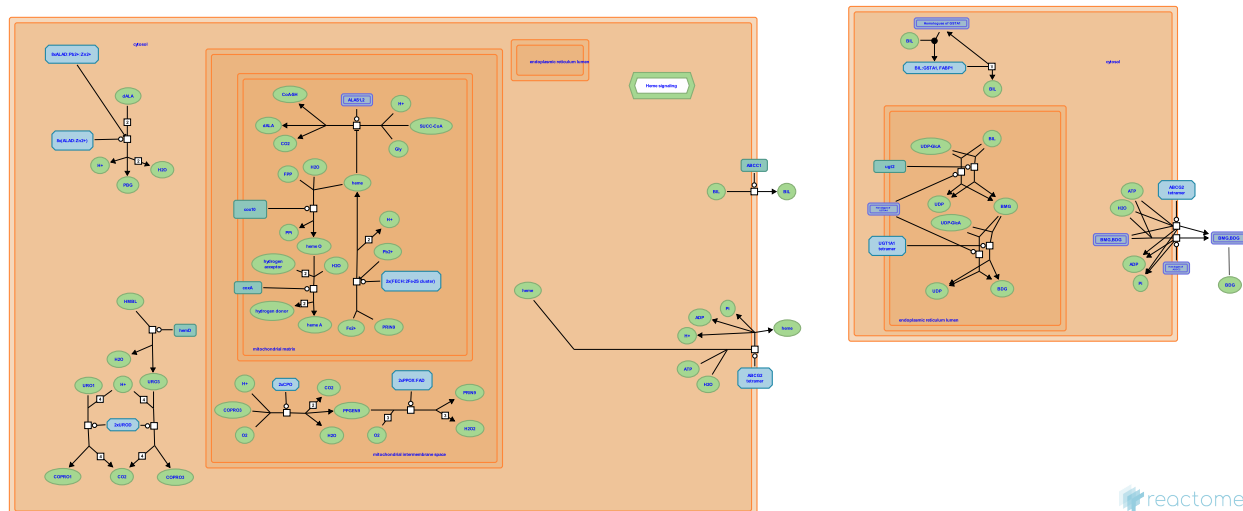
cytosol

8xALAD:Pb2+:Zn2+

dALA

8x(ALAD:Zn2+)

H+

H2O

PBG

mitochondrial matrix

CoA-SH

ALAS1,2

H+

dALA

SUCC-CoA

CO2

Gly

Fe2+

H2O

heme

H+

cox10

PPi

heme O

Pb2+

hydrogen acceptor

H2O

2x(FECH:2Fe-2S cluster)

cox4

hydrogen donor

heme A

Fe2+

PRIN9

endoplasmic reticulum lumen

Heme signaling

ABCC1

BIL

BIL

heme

heme

Pi

ADP

H+

ATP

H2O

ABCG2 tetramer

HMBIL

hemD

H2O

URO1

H+

URO3

2xUROD

COPRO1

CO2

COPRO3

mitochondrial intermembrane space

H+

2xCPO

CO2

2xPPOX:FAD

COPRO3

PPGEN9

PRIN9

O2

H2O

O2

H2O2

cytosol

BIL

BIL:GSTA1, FABP1

BIL

endoplasmic reticulum lumen

UDP-GlcA

BIL

ugt1

UDP

BMG

UDP-GlcA

UGT1A1 tetramer

UDP

BDG

ATP

ABCC2 tetramer

H2O

BMG,BDG

BMG,BDG

ADP

Pi

BDG

reactome